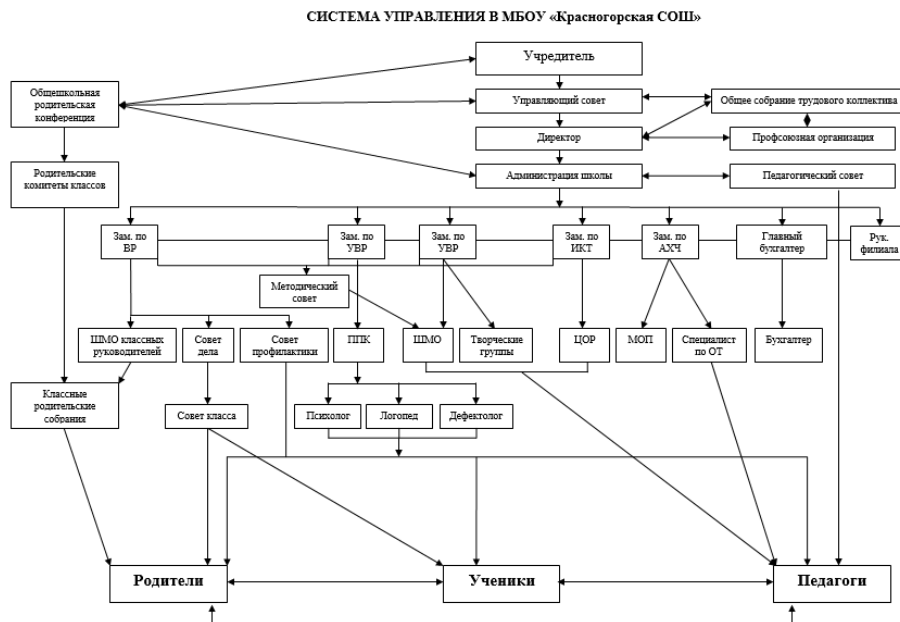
СИСТЕМА УПРАВЛЕНИЯ В МБОУ «Красногорская СОШ»

Учредитель

Общешкольная родительская конференция

Управляющий совет

Общее собрание трудового коллектива

Директор

Профсоюзная организация

Родительские комитеты классов

Администрация школы

Педагогический совет

Зам. по ВР

Зам. по УВР

Зам. по УВР

Зам. по ИКТ

Зам. по АХЧ

Главный бухгалтер

Рук. филиала

Методический совет

ШМО классных руководителей

Совет дела

Совет профилактики

ППК

ШМО

Творческие группы

ЦОР

МОП

Специалист по ОТ

Бухгалтер

Классные родительские собрания

Совет класса

Психолог

Логопед

Дефектолог

Родители

Ученики

Педагоги